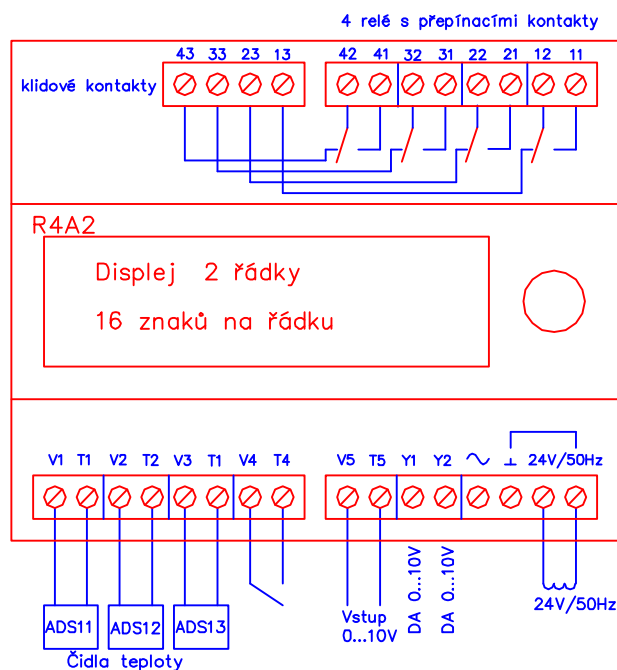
4 relé s přepínacími kontakty

klidové kontakty

43 33 23 13

42 41 32 31 22 21 12 11

R4A2

Displej 2 řádky

16 znaků na řádku

V1 T1 V2 T2 V3 T1 V4 T4

V5 T5 Y1 Y2 $\sim$ $\perp$ 24V/50Hz

DA 0...10V

DA 0...10V

ADS11 ADS12 ADS13

Čidla teploty

Vstup 0...10V

24V/50Hz